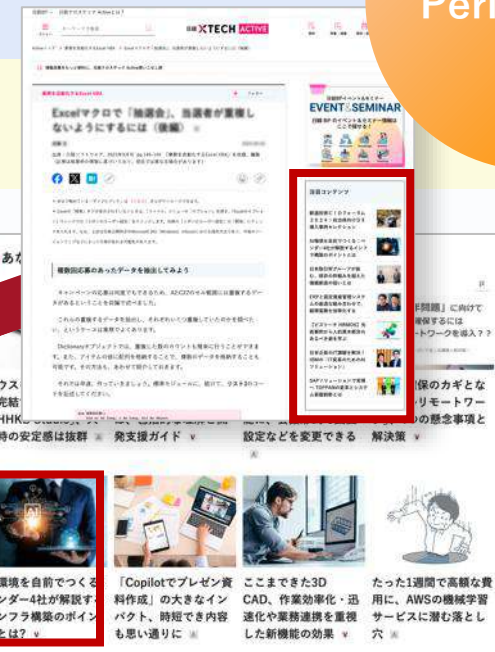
Per

日経 XTECH ACTIVE

Excelマクロで「抽選会」、当選者が重複しないようにするには（後編）

複数回出るデータを抽出してみよう

EVENT & SEMINAR

注目コンテンツ

あか

ウス
先結
HHKB Studio」
時の安定感は抜群

発支援ガイド

設定などを変更できる

解決策

問題」に向けて
保するには
ワークを導入？？

保のカギとな
リモートワー
の懸念事項と

環境を自前でつくる
ンダー4社が解説す
ンフラ構築のポイン
とは？

「Copilotでプレゼン資料作成」の大きなインパクト、時短でき内容も思い通りに

ここまできた3D CAD、作業効率化・迅速化や業務連携を重視した新機能の効果

たった1週間で高額な費用に、AWSの機械学習サービスに潜む落とし穴